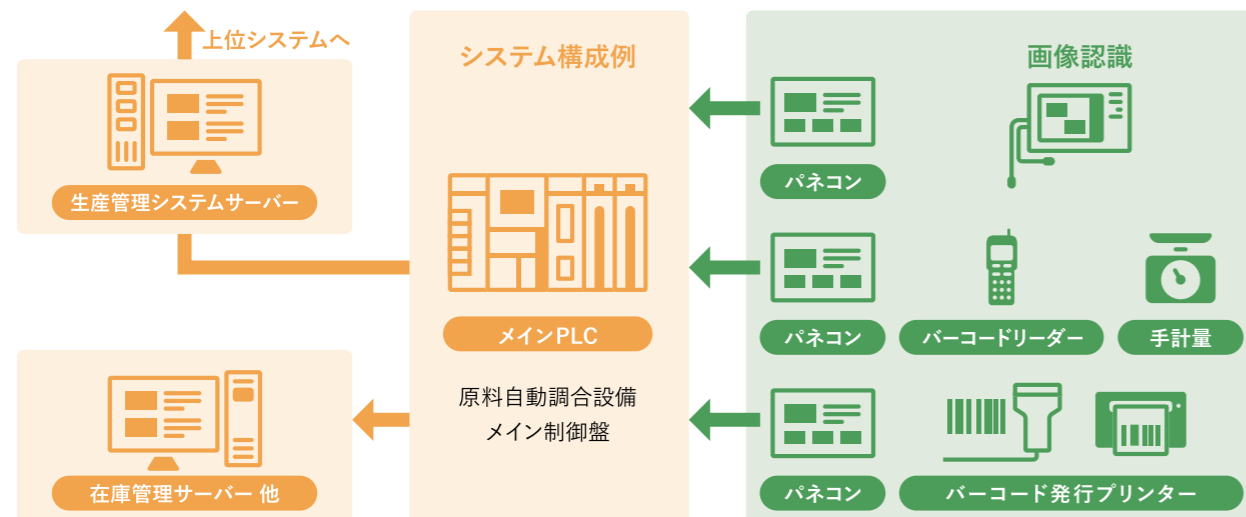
上位システムへ

生産管理システムサーバー

在庫管理サーバー 他

システム構成例

メインPLC

原料自動調合設備
メイン制御盤

画像認識

パネコン

パネコン

バーコードリーダー

手計量

パネコン

バーコード発行プリンター